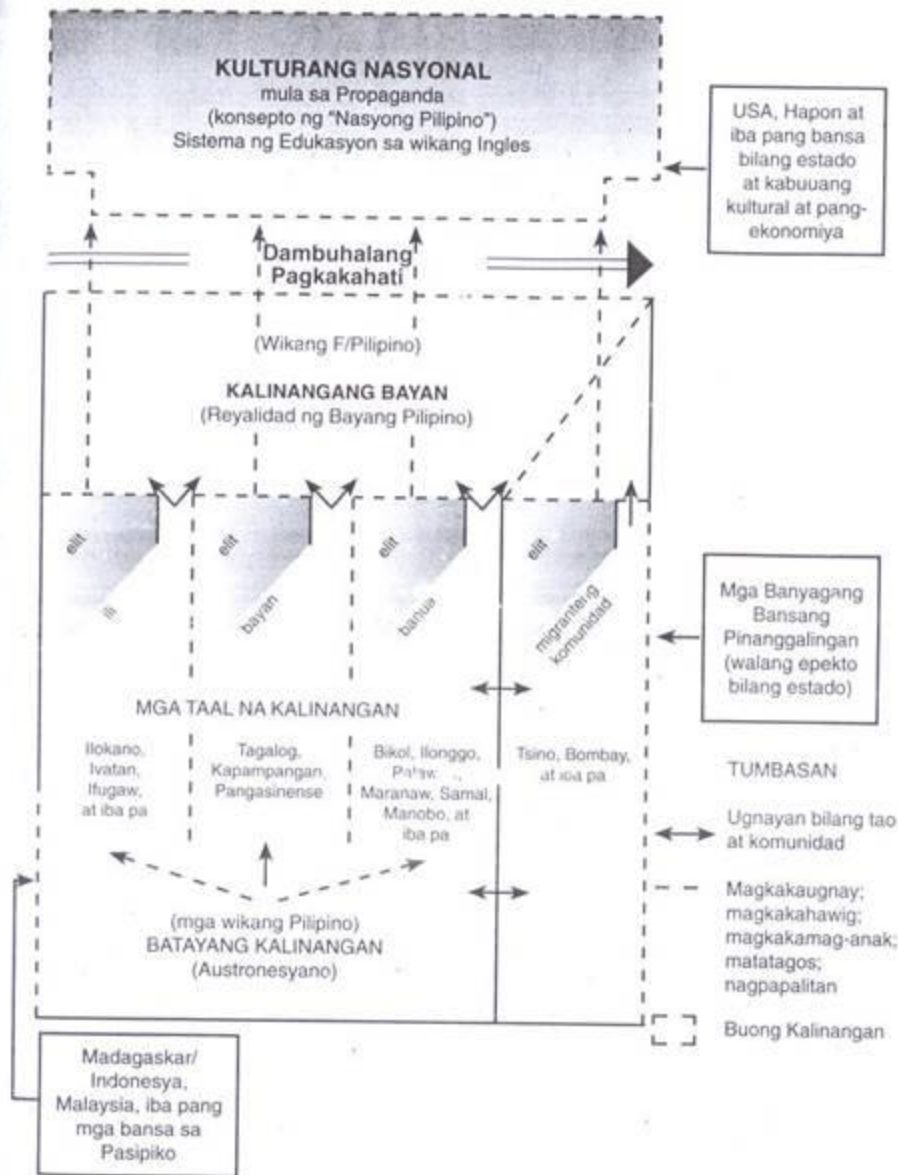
KULTURANG NASYONAL
mula sa Propaganda
(konsepto ng "Nasyong Pilipino")
Sistema ng Edukasyon sa wikang Ingles

USA, Hapon at iba pang bansa bilang estado at kabuuang kultural at pang-ekonomiya

Dambuhalang Pagkakahati

(Wikang F/Pilipino)

KALINANGANG BAYAN
(Reyalidad ng Bayang Pilipino)

elit

ili

elit

bayan

elit

banua

elit

migranteng komunidad

Mga Banyagang Bansang Pinanggalingan (walang epekto bilang estado)

MGA TAAL NA KALINANGAN

Ilokano, Ivatan, Ifugaw, at iba pa

Tagalog, Kapampangan, Pangasinense

Bikol, Ilonggo, Palaw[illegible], Maranaw, Samal, Manobo, at iba pa

Tsino, Bombay, at iba pa

TUMBASAN

Ugnayan bilang tao at komunidad

Magkakaugnay; magkakahawig; magkakamag-anak; matatagos; nagpapalitan

Buong Kalinangan

(mga wikang Pilipino)
BATAYANG KALINANGAN
(Austronesyano)

Madagaskar/ Indonesya, Malaysia, iba pang mga bansa sa Pasipiko